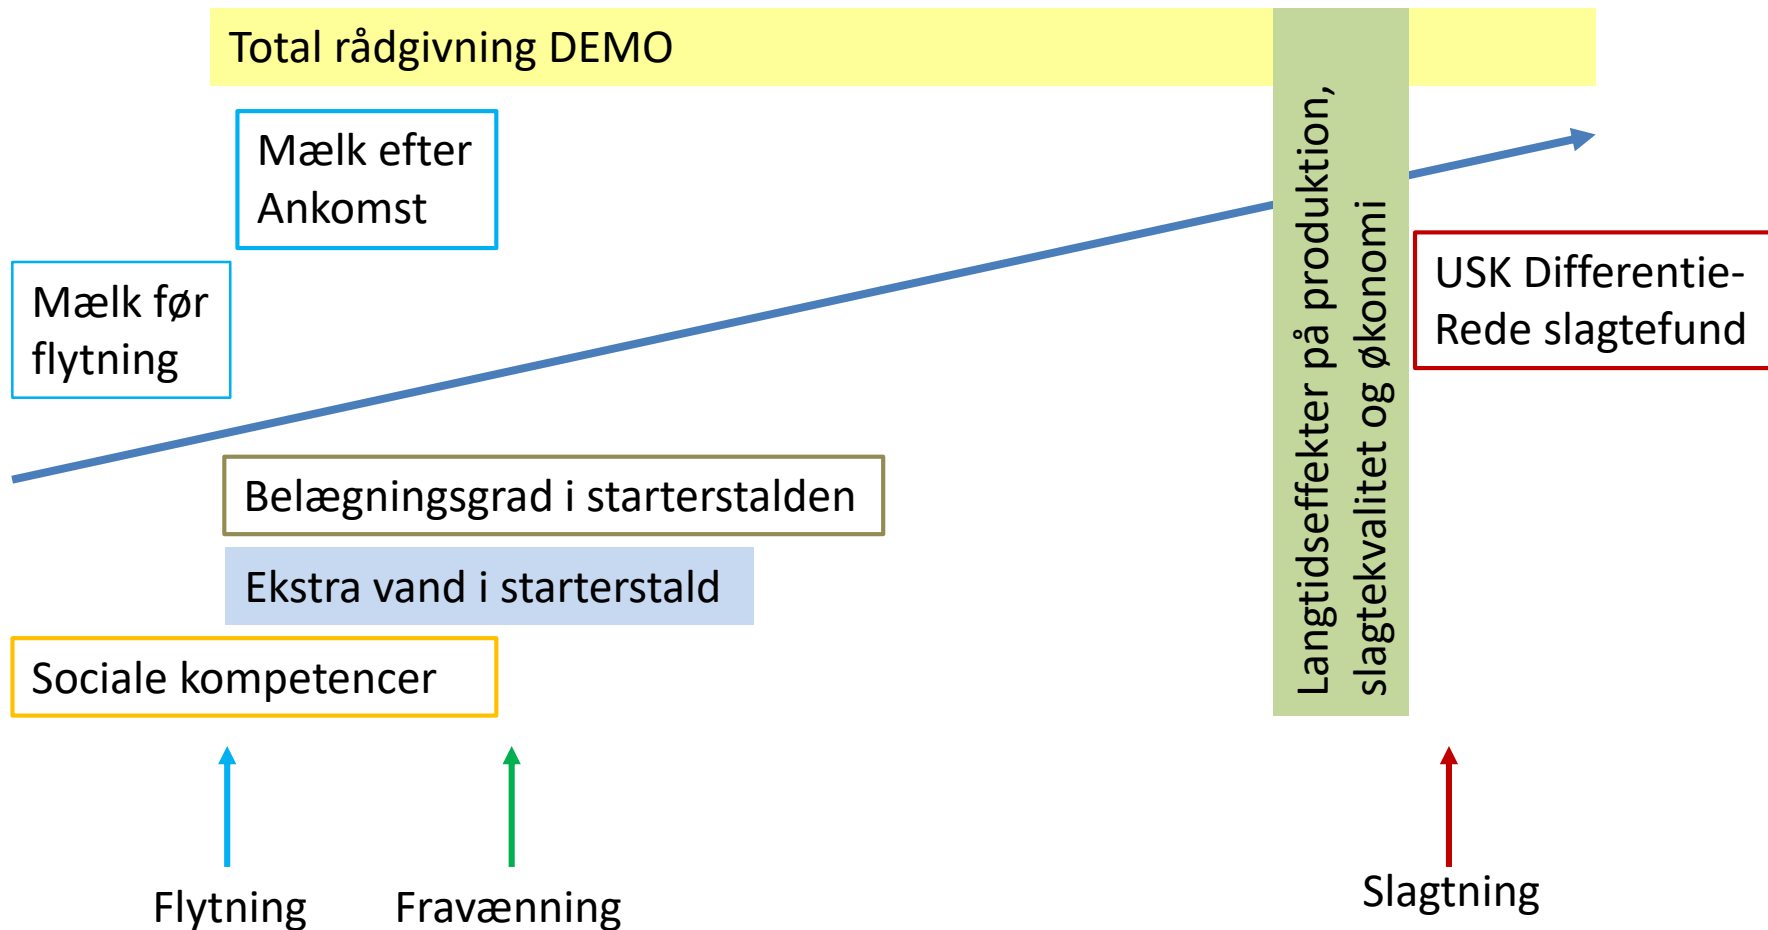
Total rådgivning DEMO

Mælk efter Ankomst

Mælk før flytning

Langtidseffekter på produktion, slagtekvalitet og økonomi

USK Differentie-Rede slagtefund

Belægningsgrad i starterstalden

Ekstra vand i starterstald

Sociale kompetencer

Flytning

Fravænning

Slagtning